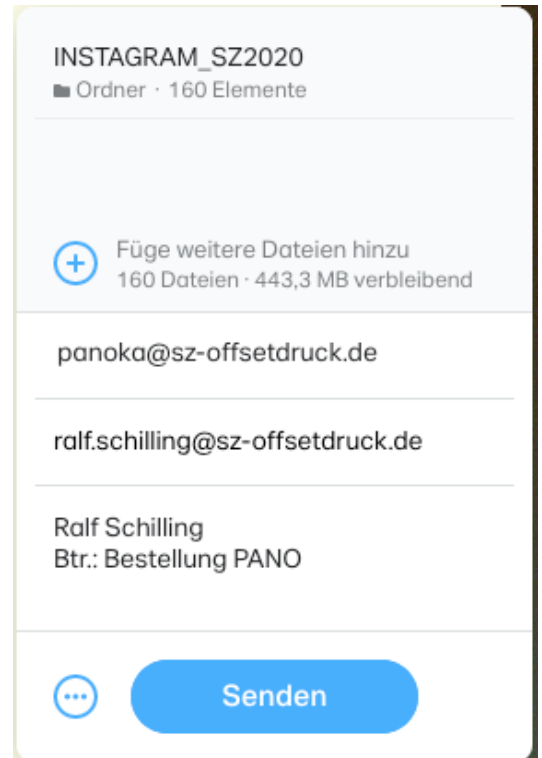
INSTAGRAM_SZ2020
Ordner · 160 Elemente

Füge weitere Dateien hinzu
160 Dateien · 443,3 MB verbleibend

panoka@sz-offsetdruck.de

ralf.schilling@sz-offsetdruck.de

Ralf Schilling
Btr.: Bestellung PANO

Senden